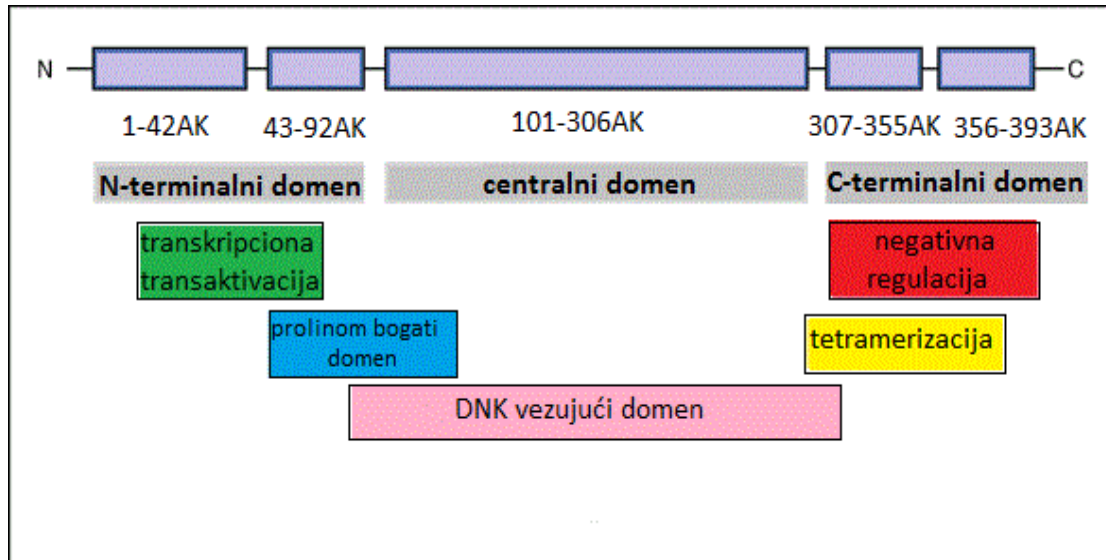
N

C

1-42AK

43-92AK

101-306AK

307-355AK

356-393AK

N-terminalni domen

centralni domen

C-terminalni domen

transkripciona transaktivacija

negativna regulacija

prolinom bogati domen

tetramerizacija

DNK vezujući domen